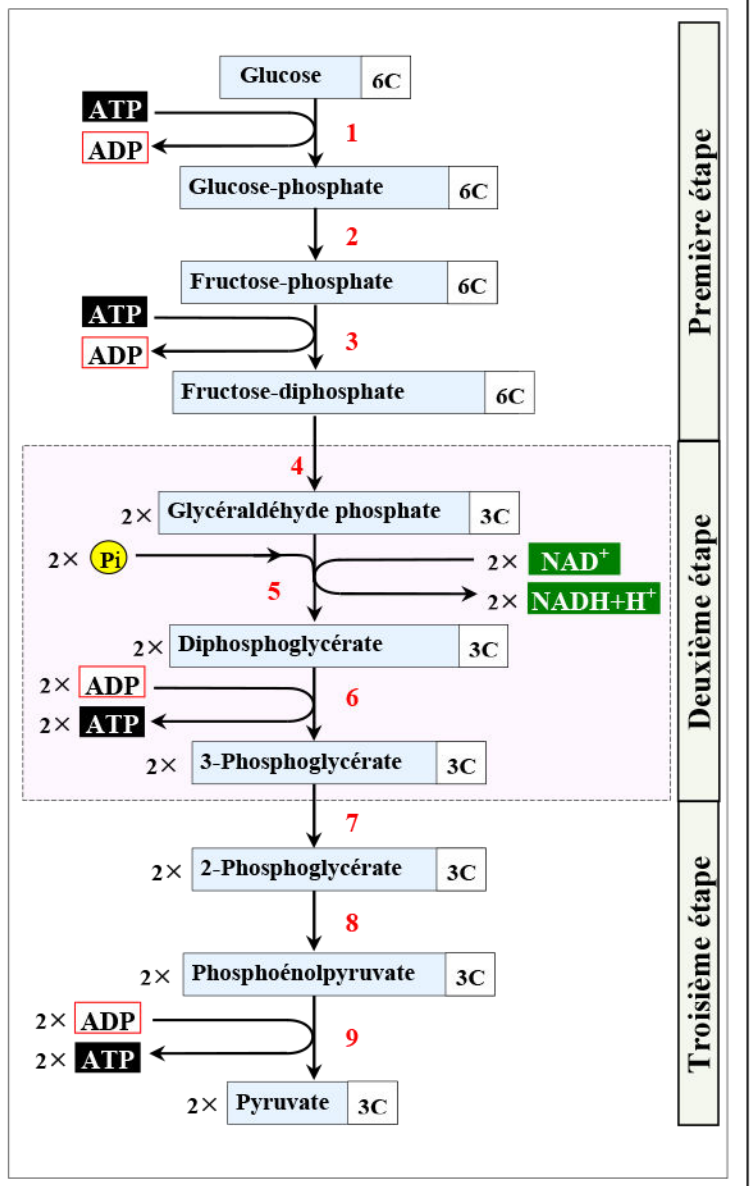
Glucose 6C

ATP
ADP
1

Glucose-phosphate 6C

2

Fructose-phosphate 6C

ATP
ADP
3

Fructose-diphosphate 6C

4

2× Glycéraldéhyde phosphate 3C

2× Pi
2× NAD$^+$
5
2× NADH+H$^+$

2× Diphosphoglycérate 3C

2× ADP
2× ATP
6

2× 3-Phosphoglycérate 3C

7

2× 2-Phosphoglycérate 3C

8

2× Phosphoénolpyruvate 3C

2× ADP
2× ATP
9

2× Pyruvate 3C

Première étape
Deuxième étape
Troisième étape